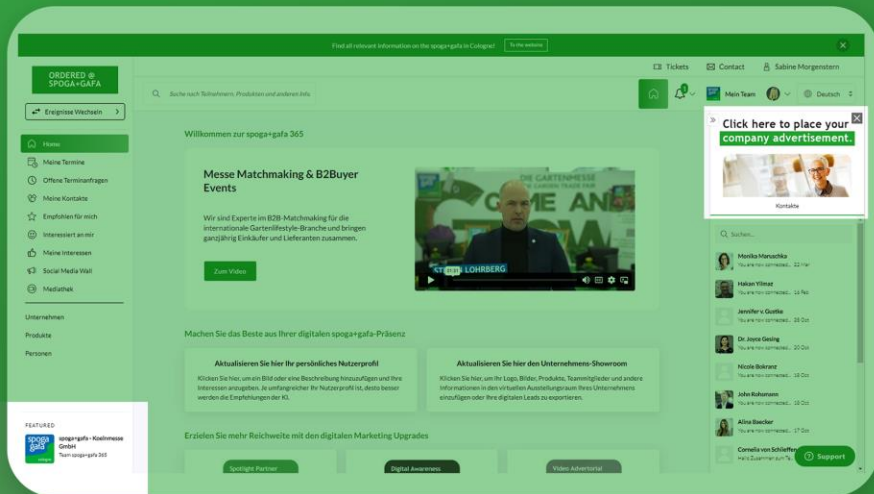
Find all relevant information on the spoga+gafa in Cologne! To the website

ORDERED @ SPOGA+GAFA

Tickets Contact Sabine Morgenstern

Ereignisse Wechseln

Suche nach Teilnehmern, Produkten und anderen Info

Mein Team Deutsch

Home
Meine Termine
Offene Terminanfragen
Meine Kontakte
Empfohlen für mich
Interessiert an mir
Meine Interessen
Social Media Wall
Mediathek

Unternehmen
Produkte
Personen

Willkommen zur spoga+gafa 365

Messe Matchmaking & B2Buyer Events

Wir sind Experte im B2B-Matchmaking für die internationale Gartenlifestyle-Branche und bringen ganzjährig Einkäufer und Lieferanten zusammen.

Zum Video

LOHRBERG

Click here to place your company advertisement.

Kontakte

Suchen...

Monika Maruschka
Hakan Yilmaz
Jennifer v. Gudke
Dr. Joyce Gesing
Nicole Bokranz
John Rohsmann
Alina Beecker
Cornelia von Schlieffen

Machen Sie das Beste aus Ihrer digitalen spoga+gafa-Präsenz

Aktualisieren Sie hier Ihr persönliches Nutzerprofil

Klicken Sie hier, um ein Bild oder eine Beschreibung hinzuzufügen und Ihre Interessen anzugeben. Je umfangreicher Ihr Nutzerprofil ist, desto besser werden die Empfehlungen der KI.

Aktualisieren Sie hier den Unternehmens-Showroom

Klicken Sie hier, um Ihr Logo, Bilder, Produkte, Teammitglieder und andere Informationen in den virtuellen Ausstellungsraum Ihres Unternehmens einzufügen oder Ihre digitalen Leads zu exportieren.

Erzielen Sie mehr Reichweite mit den digitalen Marketing Upgrades

Spotlight Partner
Digital Awareness
Video Advertorial

FEATURED
spoga+gafa - Koelnmesse GmbH
Team spoga+gafa 365

Support